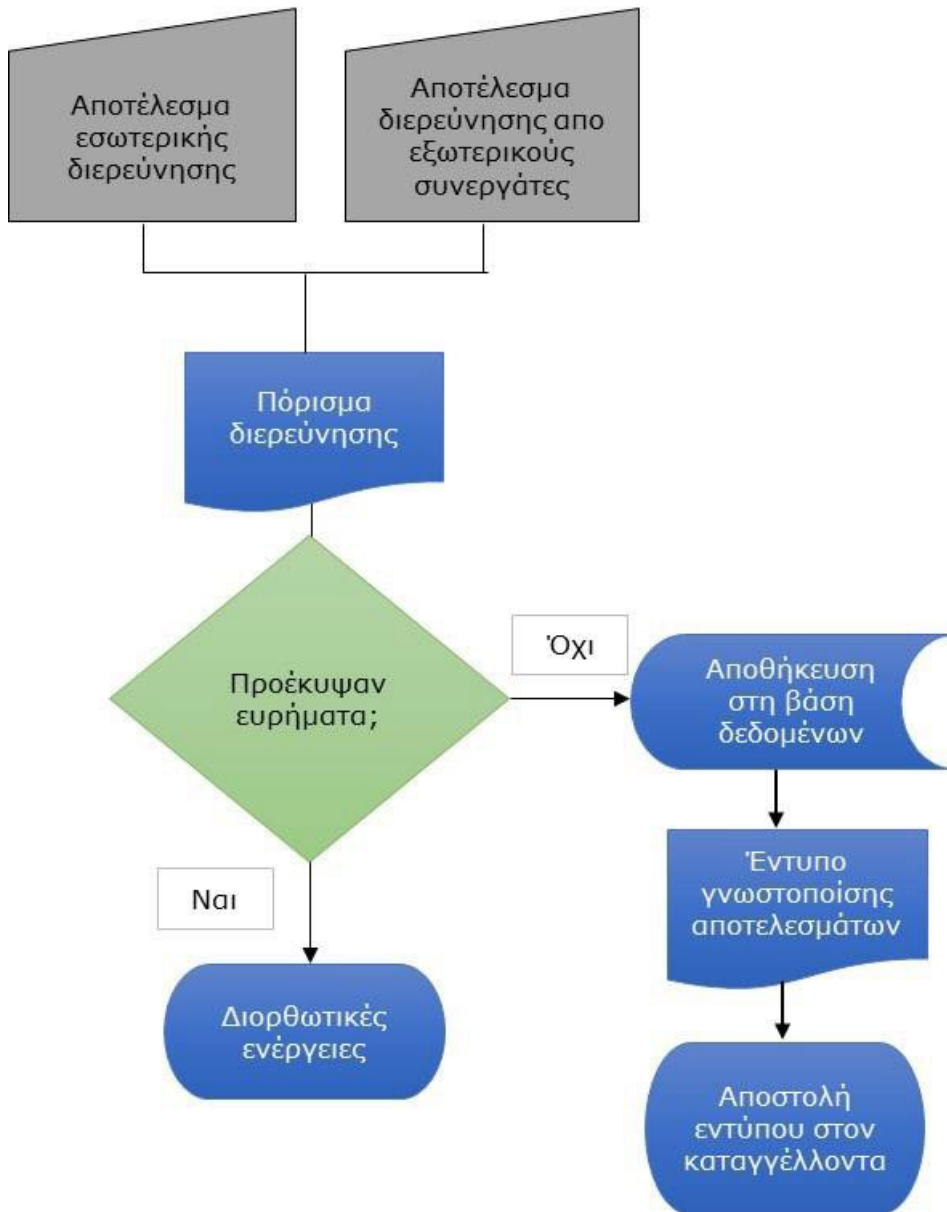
Αποτέλεσμα εσωτερικής διερεύνησης

Αποτέλεσμα διερεύνησης απο εξωτερικούς συνεργάτες

Πόρισμα διερεύνησης

Προέκυψαν ευρήματα;

Όχι

Αποθήκευση στη βάση δεδομένων

Έντυπο γνωστοποίσης αποτελεσμάτων

Αποστολή εντύπου στον καταγγέλλοντα

Ναι

Διορθωτικές ενέργειες